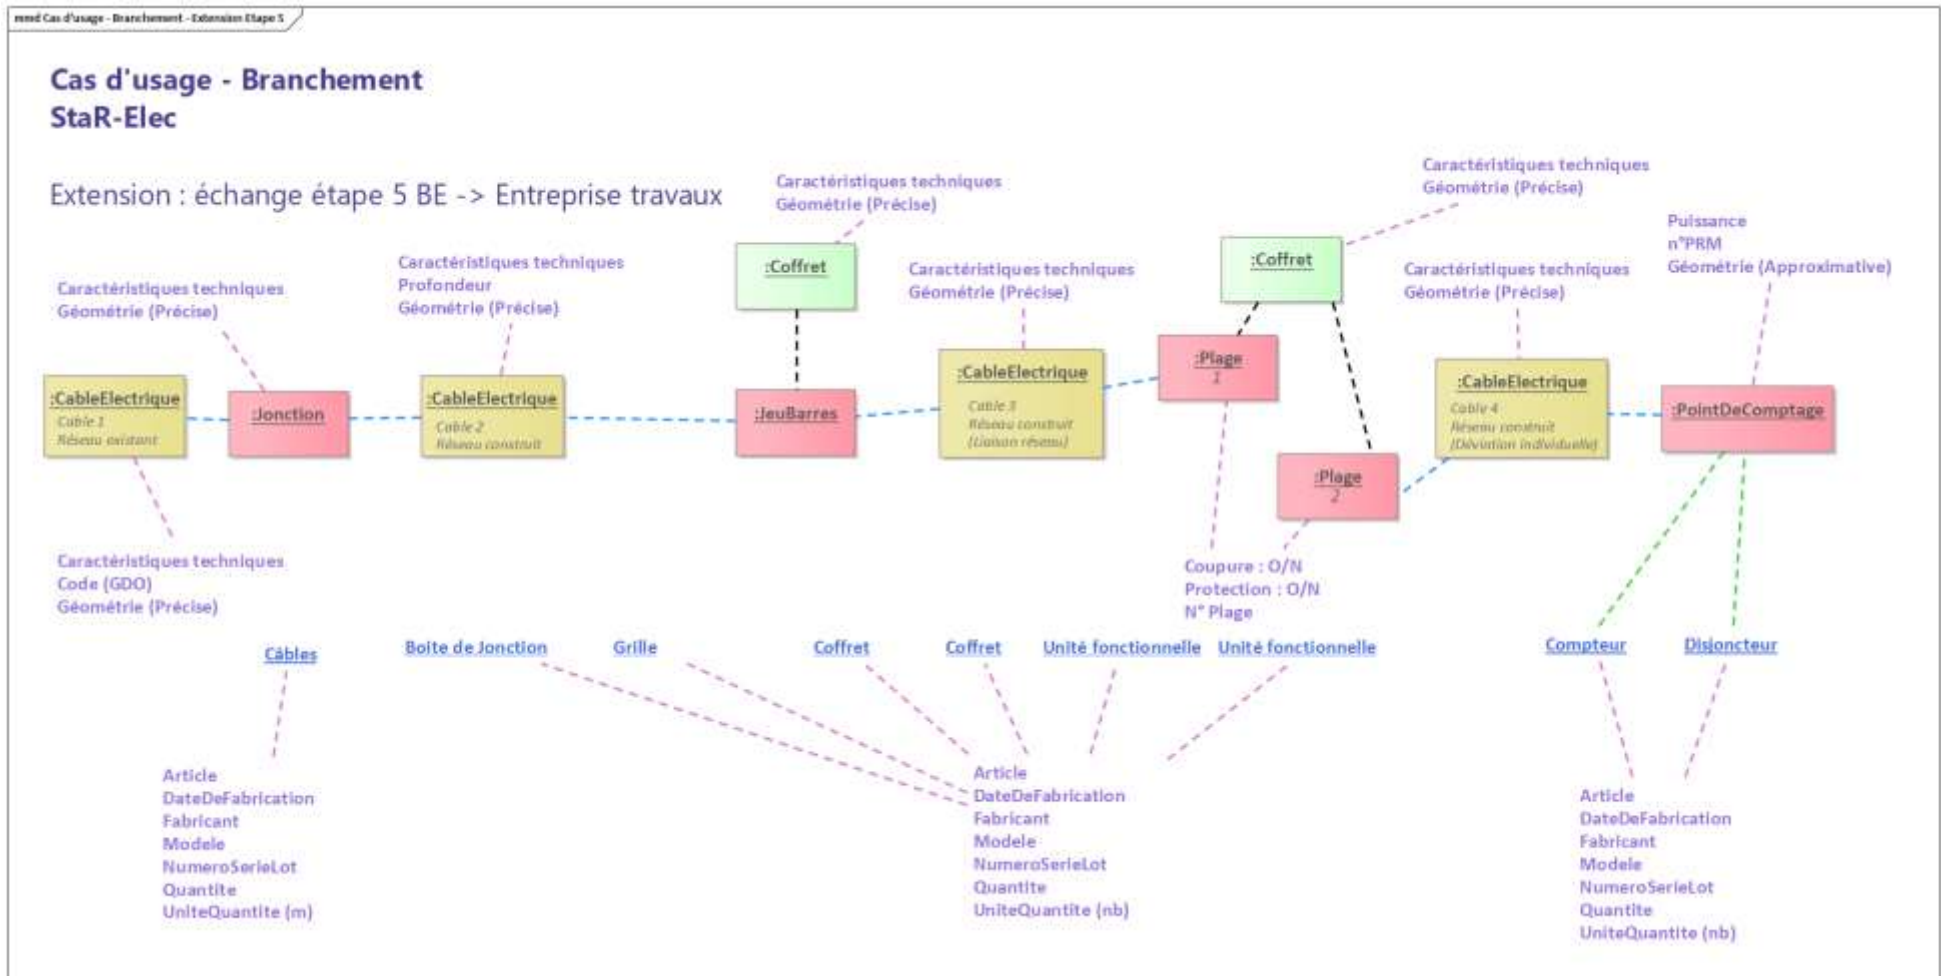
mmd Cas d'usage - Branchement - Extension Etape 5

Cas d'usage - Branchement
StaR-Elec

Extension : échange étape 5 BE -> Entreprise travaux

Caractéristiques techniques
Géométrie (Précise)

Caractéristiques techniques
Géométrie (Précise)

Caractéristiques techniques
Profondeur
Géométrie (Précise)

Caractéristiques techniques
Géométrie (Précise)

Caractéristiques techniques
Géométrie (Précise)

Caractéristiques techniques
Géométrie (Précise)

Puissance
n°PRM
Géométrie (Approximative)

:Coffret

:Coffret

:CableElectrique
Cable 1
Réseau existant

:Jonction

:CableElectrique
Cable 2
Réseau construit

:JeuBarres

:CableElectrique
Cable 3
Réseau construit
(Liaison réseau)

:Plage
1

:Plage
2

:CableElectrique
Cable 4
Réseau construit
(Dérivation individuelle)

:PointDeComptage

Caractéristiques techniques
Code (GDO)
Géométrie (Précise)

Coupure : O/N
Protection : O/N
N° Plage

Câbles

Boite de Jonction

Grille

Coffret

Coffret

Unité fonctionnelle

Unité fonctionnelle

Compteur

Disjoncteur

Article
DateDeFabrication
Fabricant
Modele
NumeroSerieLot
Quantite
UniteQuantite (m)

Article
DateDeFabrication
Fabricant
Modele
NumeroSerieLot
Quantite
UniteQuantite (nb)

Article
DateDeFabrication
Fabricant
Modele
NumeroSerieLot
Quantite
UniteQuantite (nb)